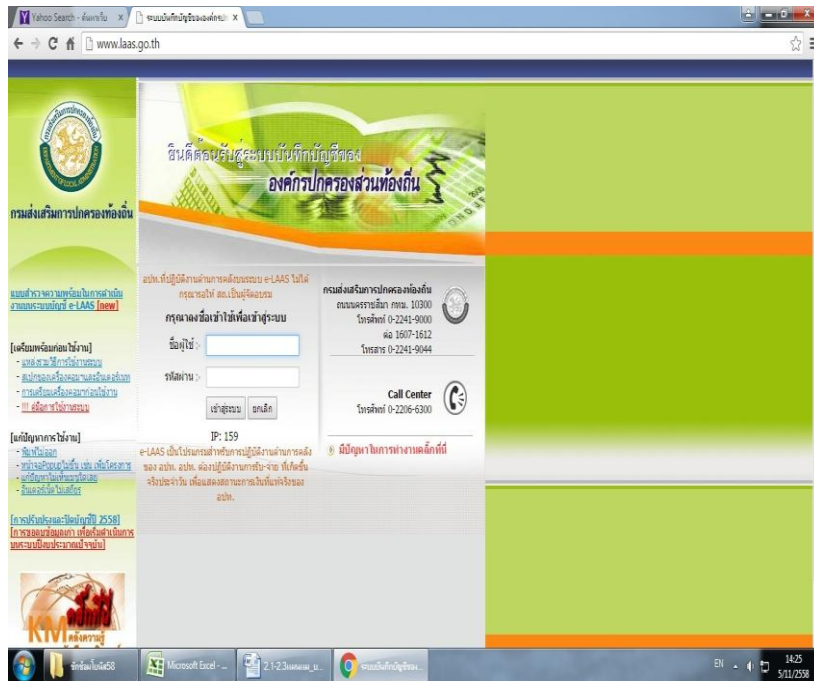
Yahoo Search - ค้นหาเว็บ
ระบบบันทึกบัญชีขององค์กรปก
www.laas.go.th

กรมส่งเสริมการปกครองท้องถิ่น

ยินดีต้อนรับสู่ระบบบันทึกบัญชีของ
องค์กรปกครองส่วนท้องถิ่น

แบบสำรวจความพร้อมในการดำเนินงานระบบบัญชี e-LAAS [new]

[เตรียมพร้อมก่อนใช้งาน]
- แผนงานวิธีการใช้งานระบบ
- สเปกของเครื่องคอมพิวเตอร์และอินเตอร์เน็ต
- การเตรียมเครื่องคอมพิวเตอร์ใช้งาน
- !!! คู่มือการใช้งานระบบ

[แก้ปัญหาการใช้งาน]
- ฟีเจอร์ใหม่
- หน้าจอPopupไม่ขึ้น เช่น เพิ่มโครงการ
- แก้ปัญหาไม่แสดงเมนูใดเลย
- อินเตอร์เน็ตไม่เสถียร

[การปรับปรุงและปิดบัญชีปี 2558]
[การขอข้อมูลเพื่อเริ่มดำเนินการบนระบบปีงบประมาณปัจจุบัน]

อปท.ที่ปฏิบัติงานด้านการคลังบนระบบ e-LAAS ไม่ได้ กรุณาติดต่อ สถ.เป็นผู้ดูแลระบบ
กรุณาลงชื่อเข้าใช้เพื่อเข้าสู่ระบบ
ชื่อผู้ใช้ :
รหัสผ่าน :
เข้าสู่ระบบ ยกเลิก
IP: 159
e-LAAS เป็นโปรแกรมสำหรับการปฏิบัติงานด้านการคลังของ อปท. อปท. ต้องปฏิบัติงานการรับ-จ่าย ที่เกิดขึ้นจริงประจำวัน เพื่อแสดงสถานะการเงินที่แท้จริงของ อปท.

กรมส่งเสริมการปกครองท้องถิ่น
ถนนนครราชสีมา กทม. 10300
โทรศัพท์ 0-2241-9000
ต่อ 1607-1612
โทรสาร 0-2241-9044

Call Center
โทรศัพท์ 0-2206-6300

มีปัญหาในการทำงานคลิกที่นี่

KM คลังความรู้

ข้อมูลโอนมือ58
Microsoft Excel - ...
2.1-2.3แผนงาน_u...
ระบบบันทึกบัญชีขอ...
EN
14:25
5/11/2558